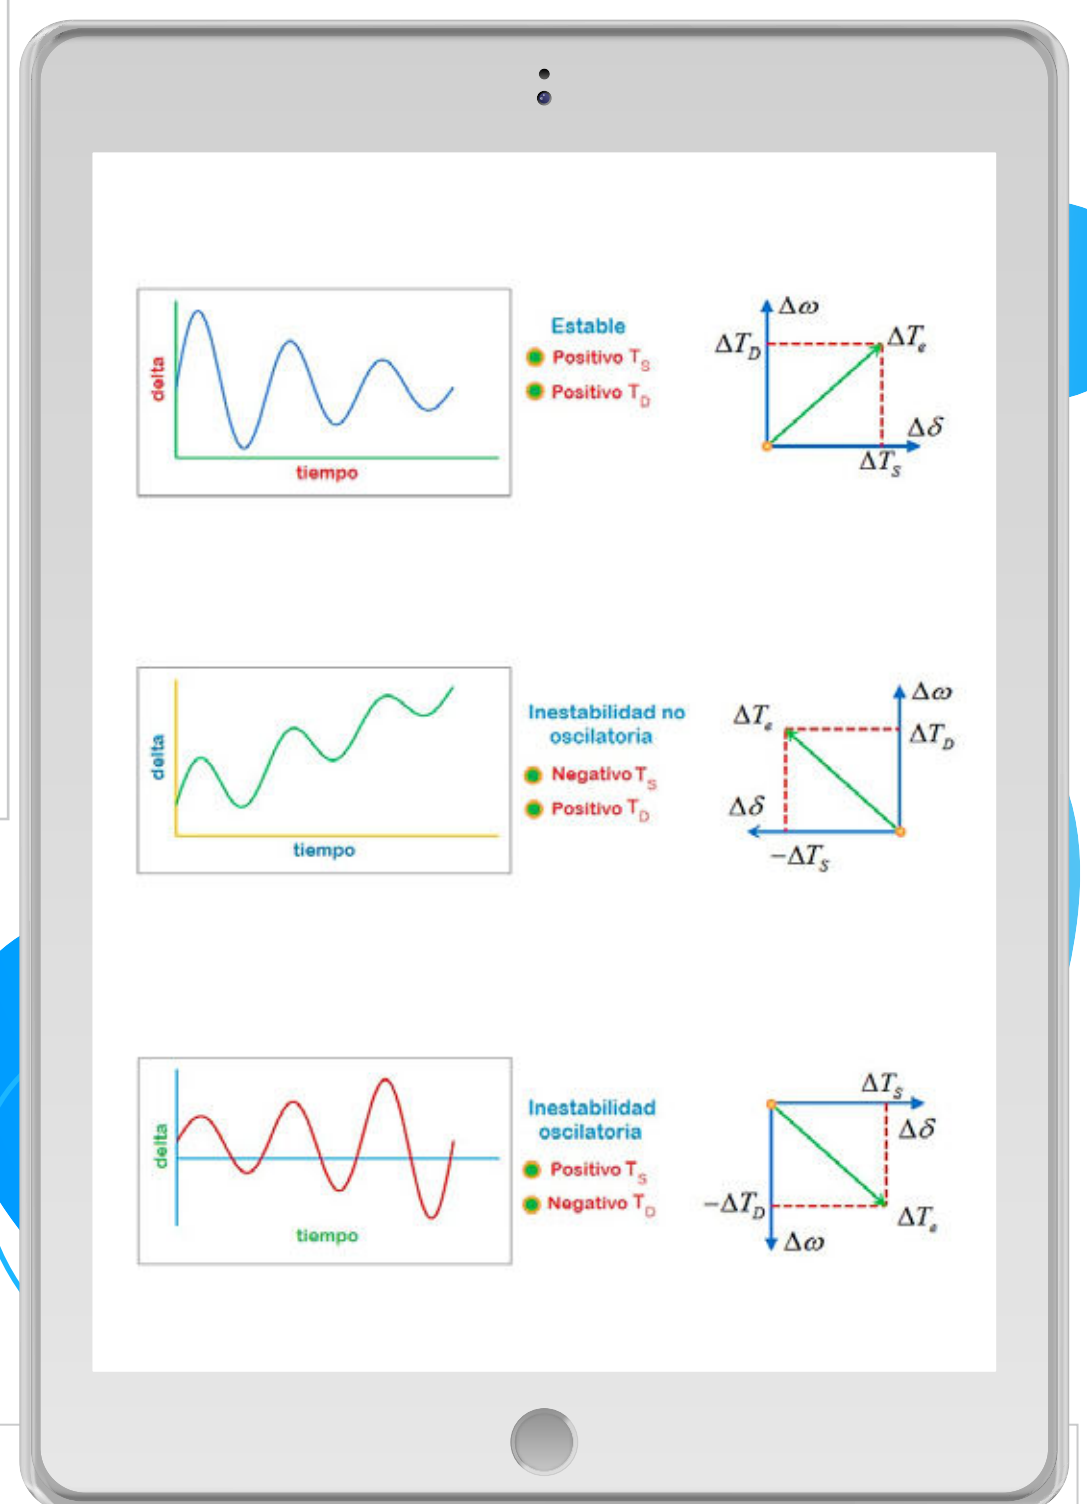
delta

tiempo

Estable

Positivo $T_S$

Positivo $T_D$

$\Delta\omega$

$\Delta T_D$

$\Delta T_e$

$\Delta\delta$

$\Delta T_S$

delta

tiempo

Inestabilidad no oscilatoria

Negativo $T_S$

Positivo $T_D$

$\Delta\omega$

$\Delta T_e$

$\Delta T_D$

$\Delta\delta$

$-\Delta T_S$

delta

tiempo

Inestabilidad oscilatoria

Positivo $T_S$

Negativo $T_D$

$\Delta T_S$

$\Delta\delta$

$-\Delta T_D$

$\Delta T_e$

$\Delta\omega$